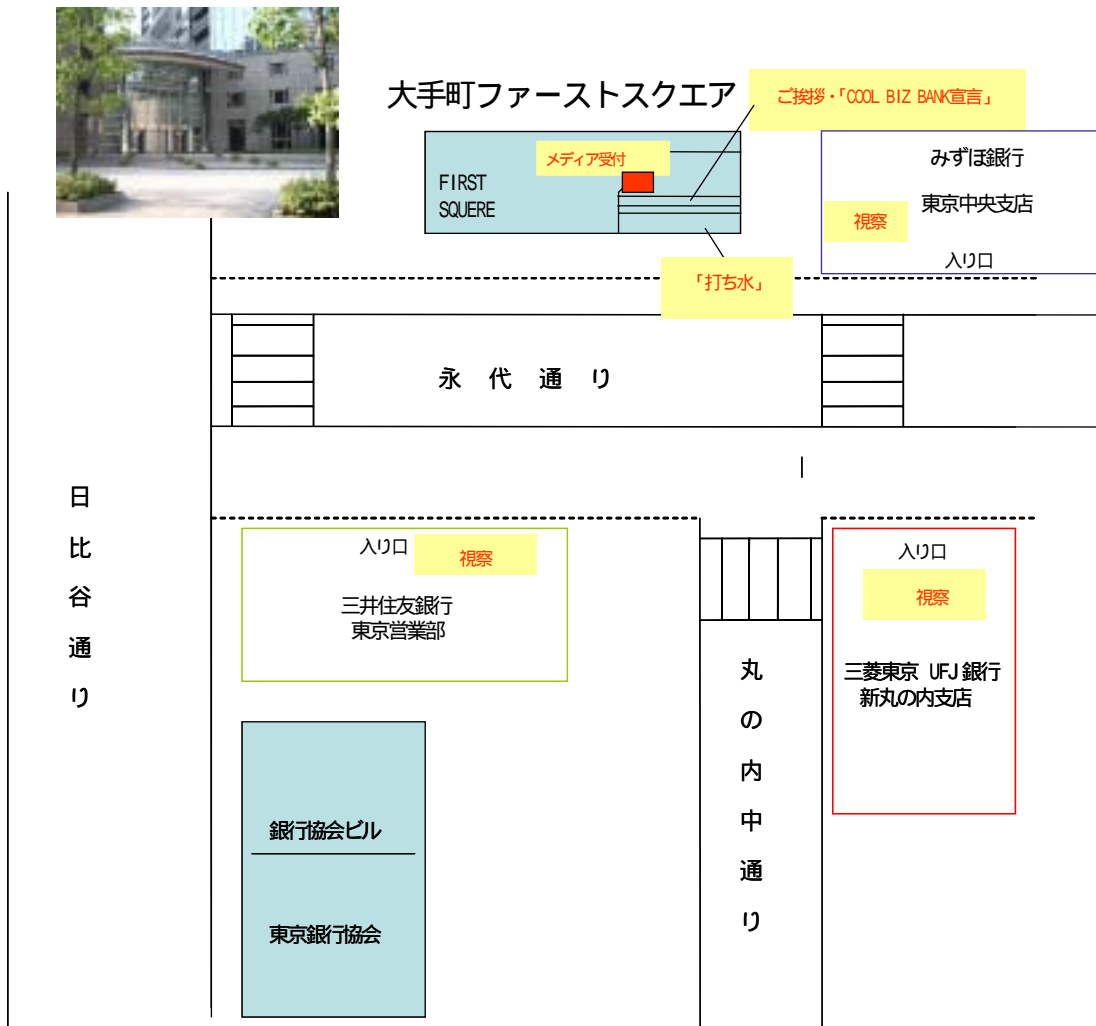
大手町ファーストスクエア

ご挨拶・「COOL BIZ BANK宣言」

メディア受付

FIRST SQUERE

みずほ銀行

東京中央支店

視察

入り口

「打ち水」

永 代 通 り

日比谷通り

入り口

視察

三井住友銀行
東京営業部

入り口

視察

丸の内中通り

三菱東京 UFJ銀行
新丸の内支店

銀行協会ビル

東京銀行協会